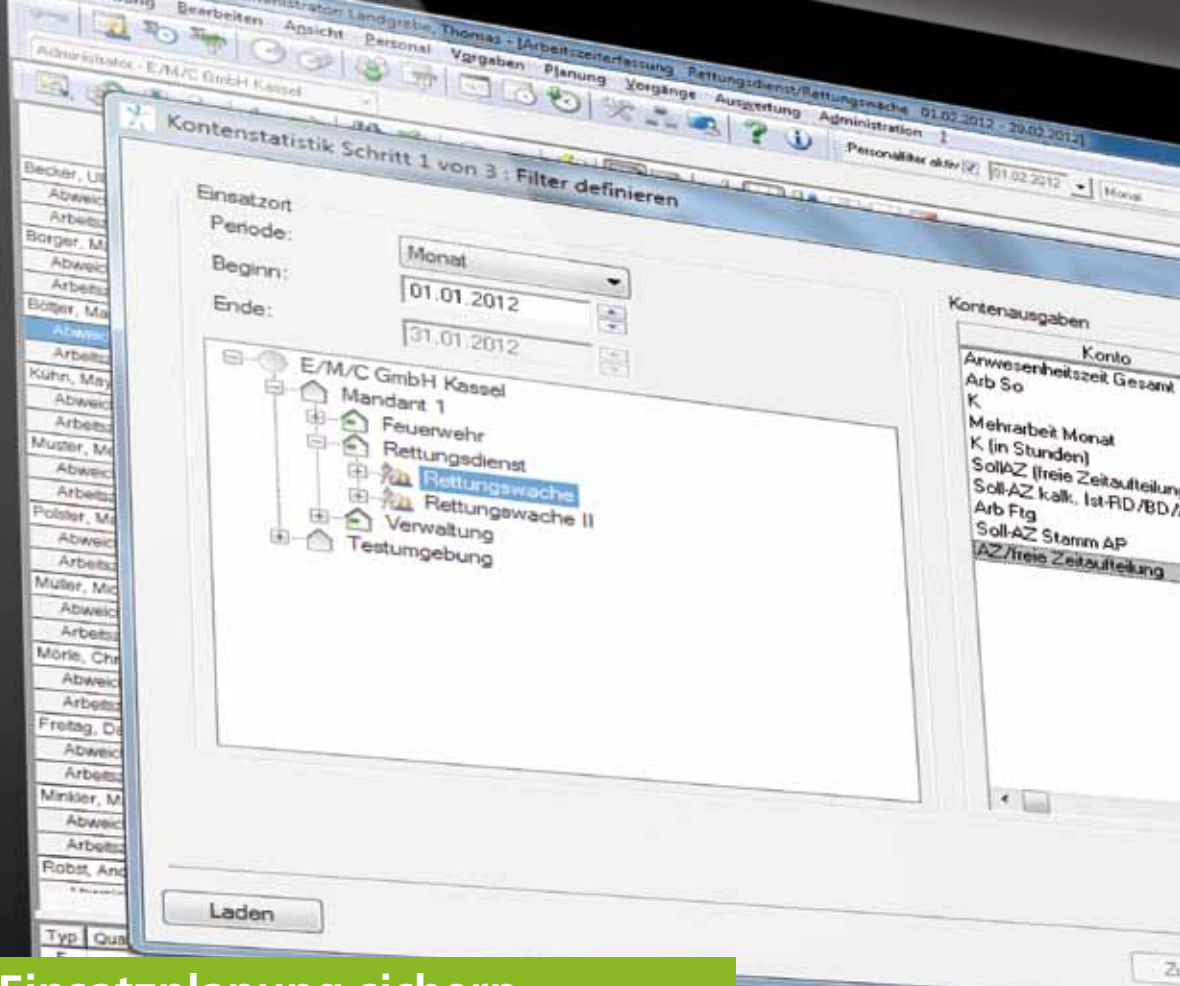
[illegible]ung Bearbeiten Ansicht Personal Vorgaben Planung Vorgänge Auswertung Administration ?

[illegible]nistration Landgrebe, Thomas - [Arbeitszeiterfassung Rettungsdienst/Rettungswache 01.02.2012 - 29.02.2012]

Administrator - E/M/C GmbH Kassel

Personalfilter aktiv 01.02.2012 Monat

Kontenstatistik Schritt 1 von 3 : Filter definieren

Einsatzort

Periode:

Beginn:

Ende:

Monat

01.01.2012

31.01.2012

E/M/C GmbH Kassel
Mandant 1
Feuerwehr
Rettungsdienst
Rettungswache
Rettungswache II
Verwaltung
Testumgebung

Kontenausgaben

Konto
Anwesenheitszeit Gesamt
Arb So
K
Mehrarbeit Monat
K (in Stunden)
SollAZ (freie Zeitaufteilung
Soll-AZ kalk. Ist-RD/BD/
Arb Ftg
Soll-AZ Stamm AP
AZ/freie Zeitaufteilung

Becker, U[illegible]
Abweic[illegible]
Arbeits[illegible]
Borger, M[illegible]
Abweic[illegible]
Arbeits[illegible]
Bötjer, Ma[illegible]
Abweic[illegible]
Arbeits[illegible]
Kühn, May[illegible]
Abweic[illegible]
Arbeits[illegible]
Muster, M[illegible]
Abweic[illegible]
Arbeits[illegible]
Polster, M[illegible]
Abweic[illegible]
Arbeits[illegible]
Muller, Mic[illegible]
Abweic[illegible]
Arbeits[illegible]
Morle, Chr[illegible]
Abweic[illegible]
Arbeits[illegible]
Freitag, D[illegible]
Abweic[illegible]
Arbeits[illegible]
Minkler, M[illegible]
Abweic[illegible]
Arbeits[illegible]
Robst, And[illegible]

Typ Qua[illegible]

Laden

Zu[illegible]

Einsatzplanung sichern